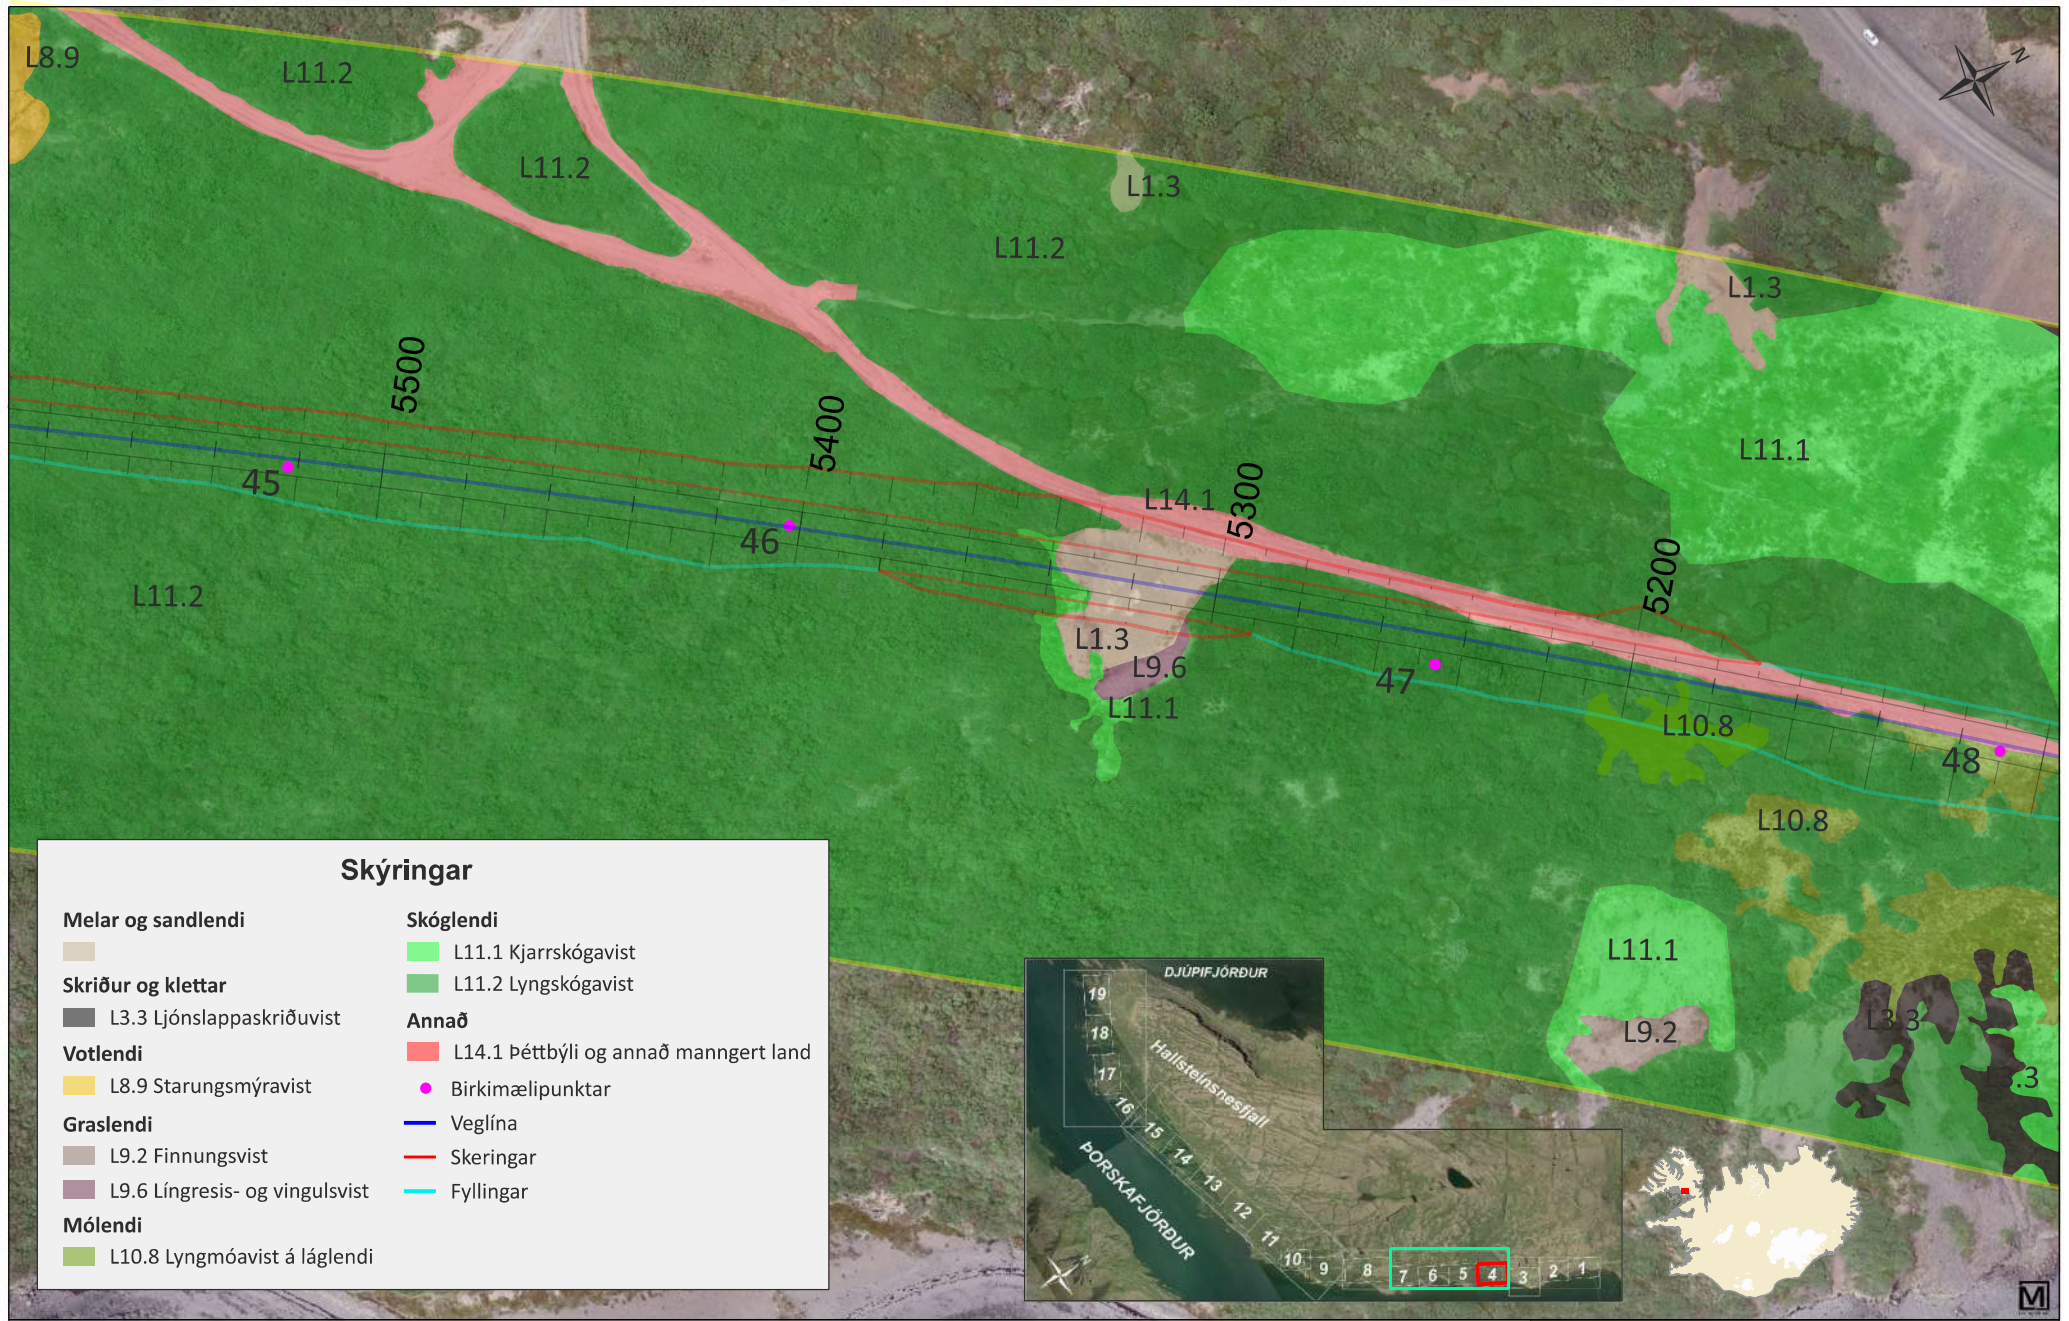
L8.9
L11.2
L11.2
L1.3
L11.2
L1.3
5500
5400
L11.1
L14.1
5300
45
46
5200
L11.2
L1.3
L9.6
L11.1
47
L10.8
48
L10.8
L11.1
L9.2
L3.3
.3
N

Skýringar

Melar og sandlendi

Skriður og klettar
L3.3 Ljónslappaskriðuvist

Votlendi
L8.9 Starungsmýravist

Graslendi
L9.2 Finnungsvist
L9.6 Língresis- og vingulsvist

Mólendi
L10.8 Lyngmóavist á láglendi

Skóglendi
L11.1 Kjarrskógavist
L11.2 Lyngskógavist

Annað
L14.1 Þéttbýli og annað manngert land
Birkimælipunktar
Veglína
Skeringar
Fyllingar

DJÚPIFJÖRÐUR
Hallsteinsnesfjall
ÞORSKAFJÖRÐUR
19
18
17
16
15
14
13
12
11
10
9
8
7
6
5
4
3
2
1
M